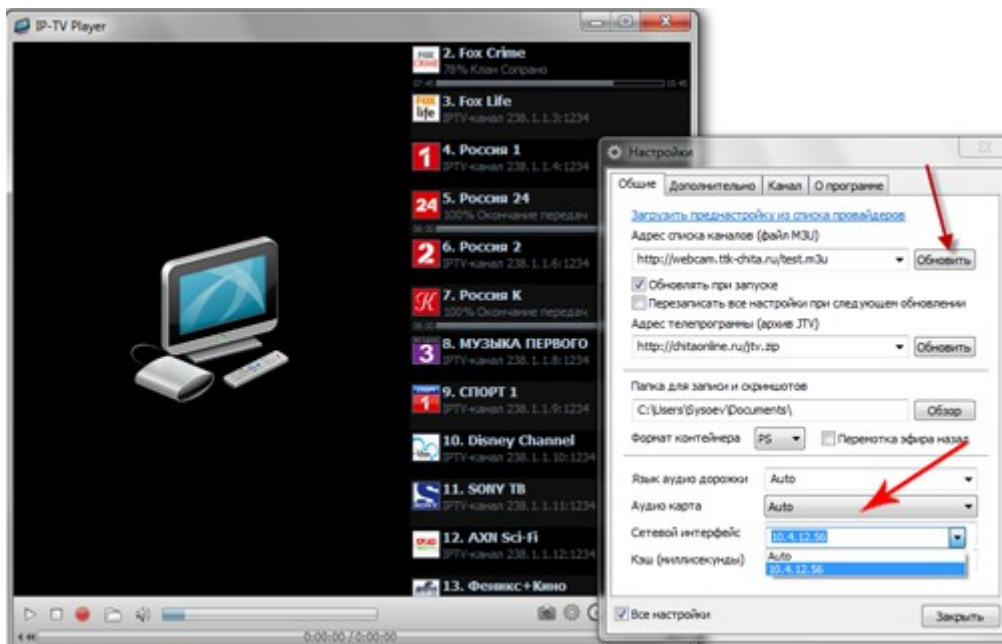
IP-TV Player

2. Fox Crime
78% Клан Сопрано

3. Fox Life
IPTV-канал 238.1.1.3:1234

4. Россия 1
IPTV-канал 238.1.1.4:1234

5. Россия 24
100% Окончание передач

6. Россия 2
IPTV-канал 238.1.1.6:1234

7. Россия К

8. МУЗЫКА ПЕРВОГО
IPTV-канал 238.1.1.8:1234

9. СПОРТ 1
IPTV-канал 238.1.1.9:1234

10. Disney Channel
IPTV-канал 238.1.1.10:1234

11. SONY TB
IPTV-канал 238.1.1.11:1234

12. AXN Sci-Fi
IPTV-канал 238.1.1.12:1234

13. Феникс+Кино

0:00:00 / 0:00:00

Настройки

Общие | Дополнительно | Канал | О программе

Загрузить преднастройку из списка провайдеров

Адрес списка каналов (файл M3U)

http://webcam.ttk-chita.ru/test.m3u

Обновить

Обновлять при запуске

Перезаписать все настройки при следующем обновлении

Адрес телепрограммы (архив JTV)

http://chitaonline.ru/jtv.zip

Обновить

Папка для записи и скриншотов

C:\Users\Sysoev\Documents\

Обзор

Формат контейнера PS

Перемотка эфира назад

Язык аудио дорожки Auto

Аудио карта Auto

Сетевой интерфейс 10.4.12.56

Кэш (миллисекунды)

Auto
10.4.12.56

Все настройки

Закрыть